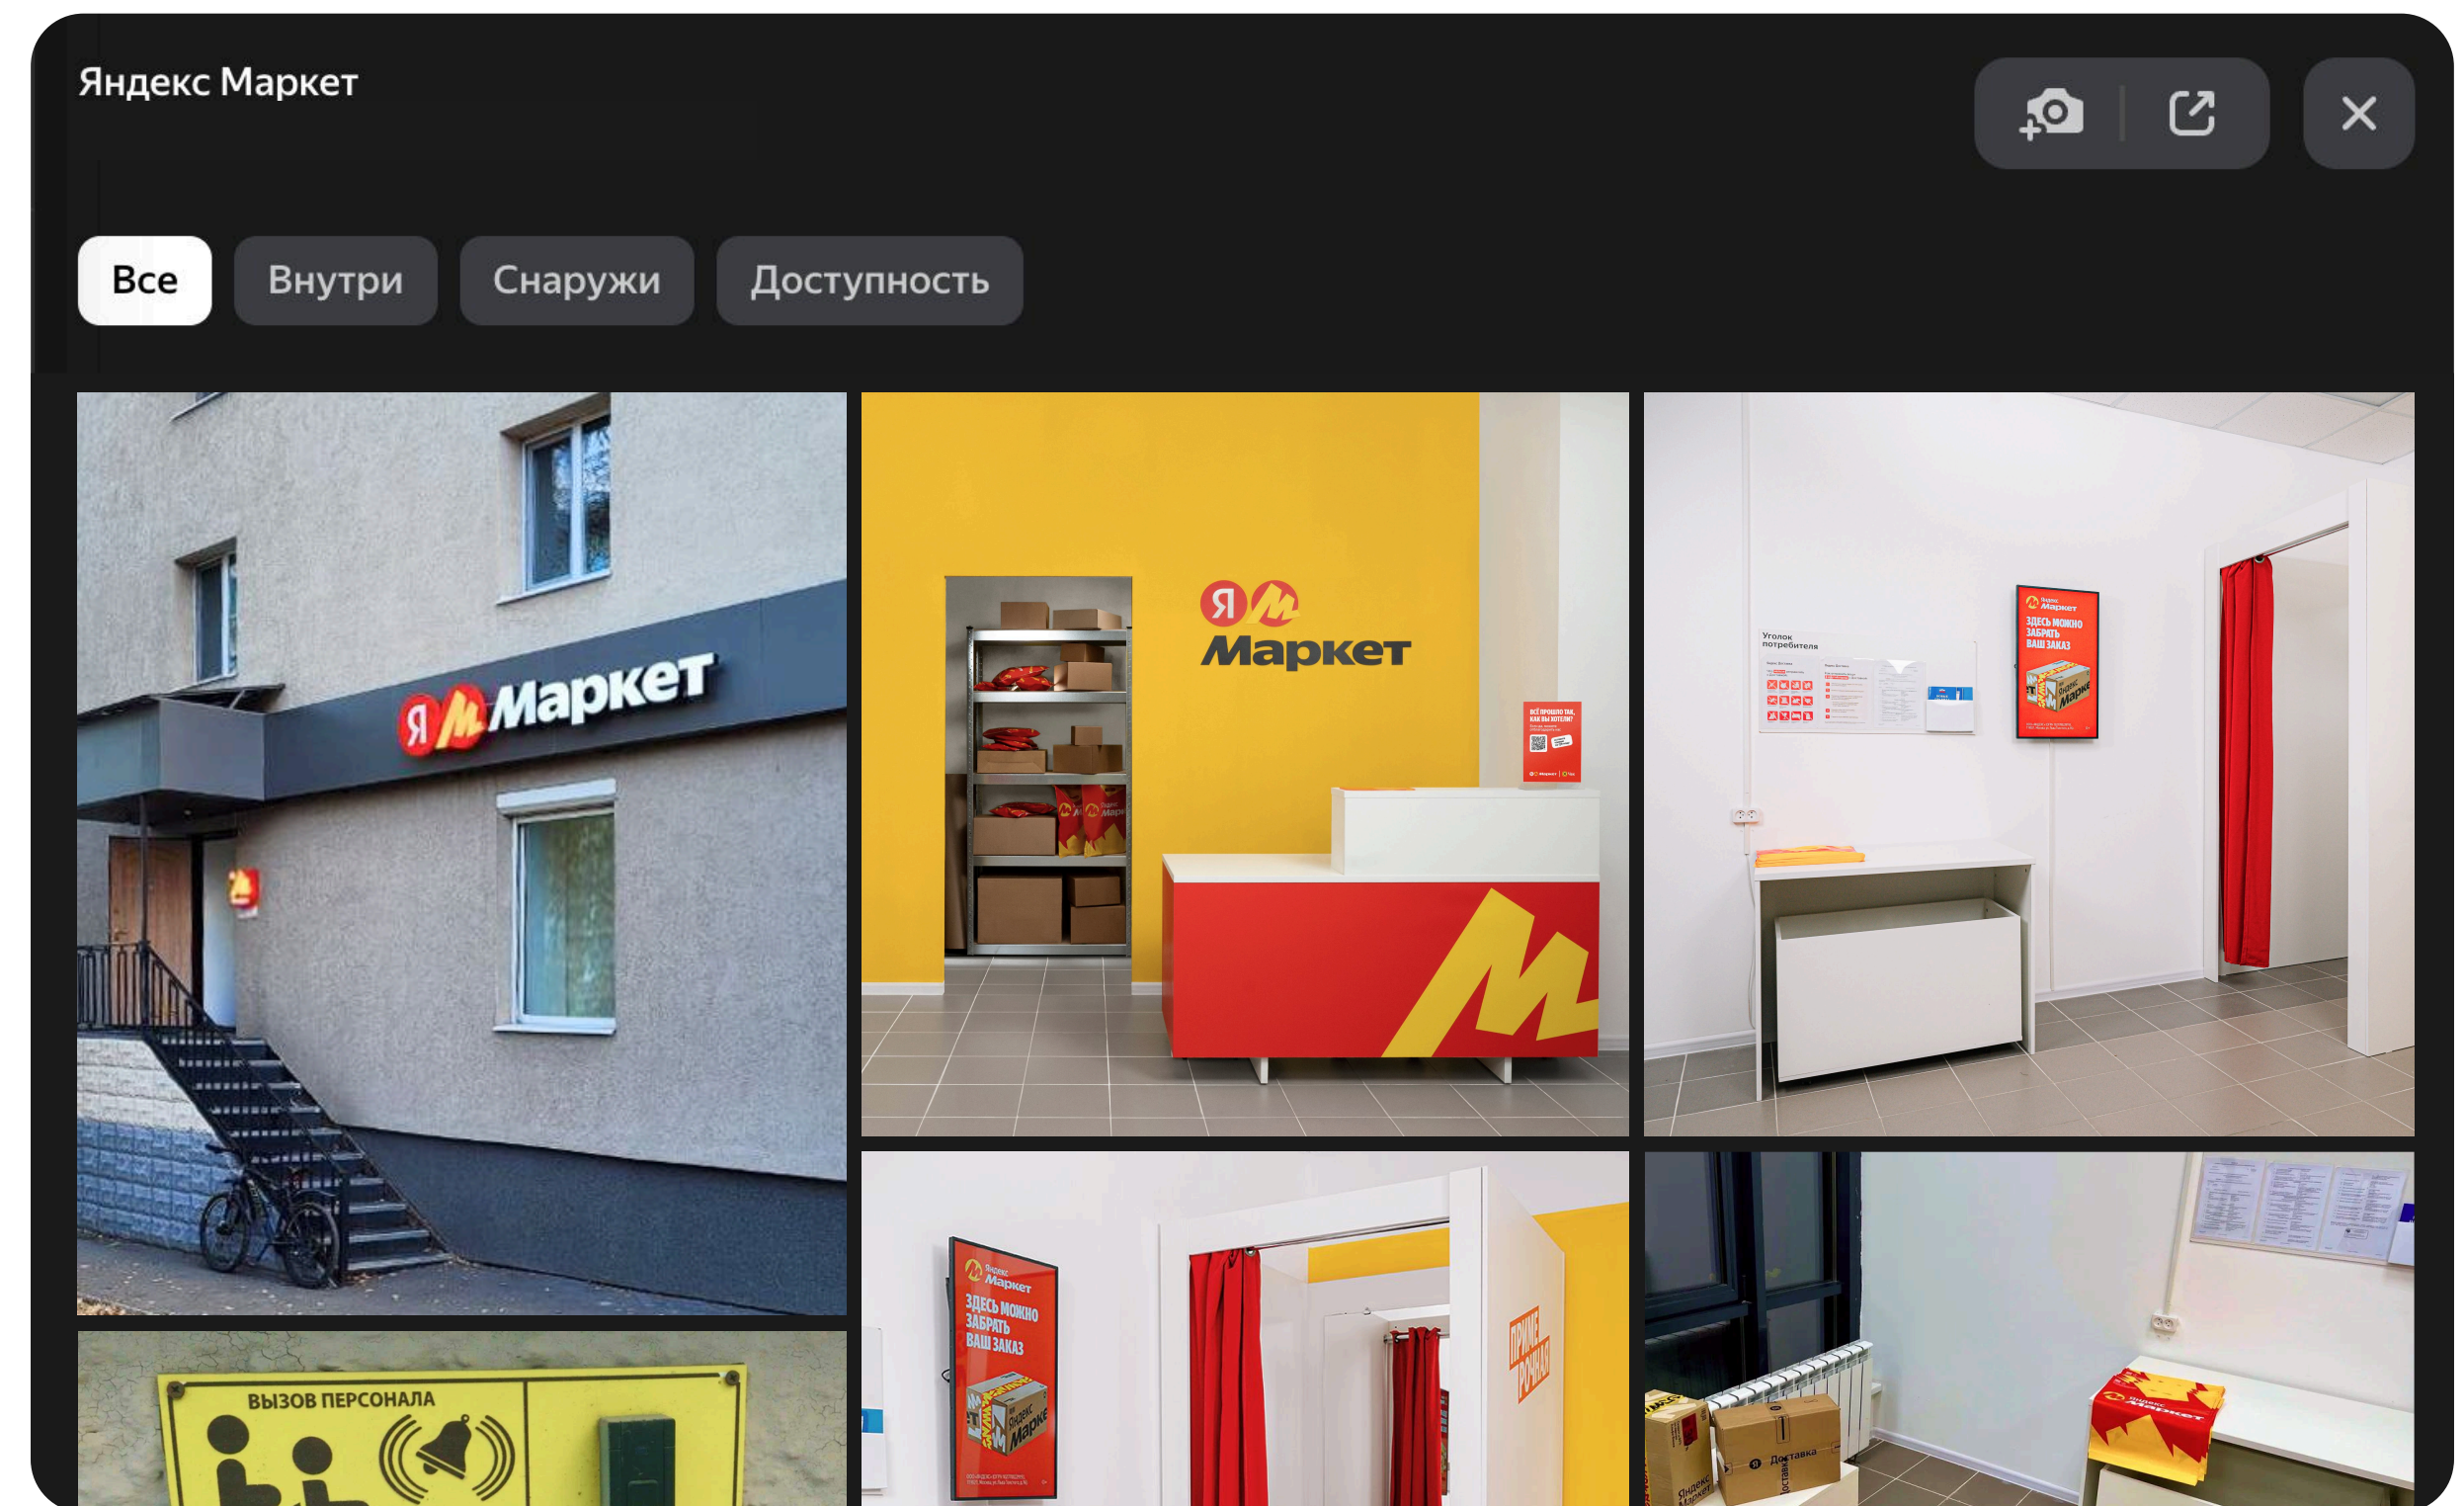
Яндекс Маркет

Все
Внутри
Снаружи
Доступность

Я М Маркет

Я М Маркет

Уголок потребителя

Яндекс Маркет
ЗДЕСЬ МОЖНО ЗАБРАТЬ ВАШ ЗАКАЗ

ВЫЗОВ ПЕРСОНАЛА

Яндекс Маркет
ЗДЕСЬ МОЖНО ЗАБРАТЬ ВАШ ЗАКАЗ

ПРИМЕРОЧНАЯ

Доставка